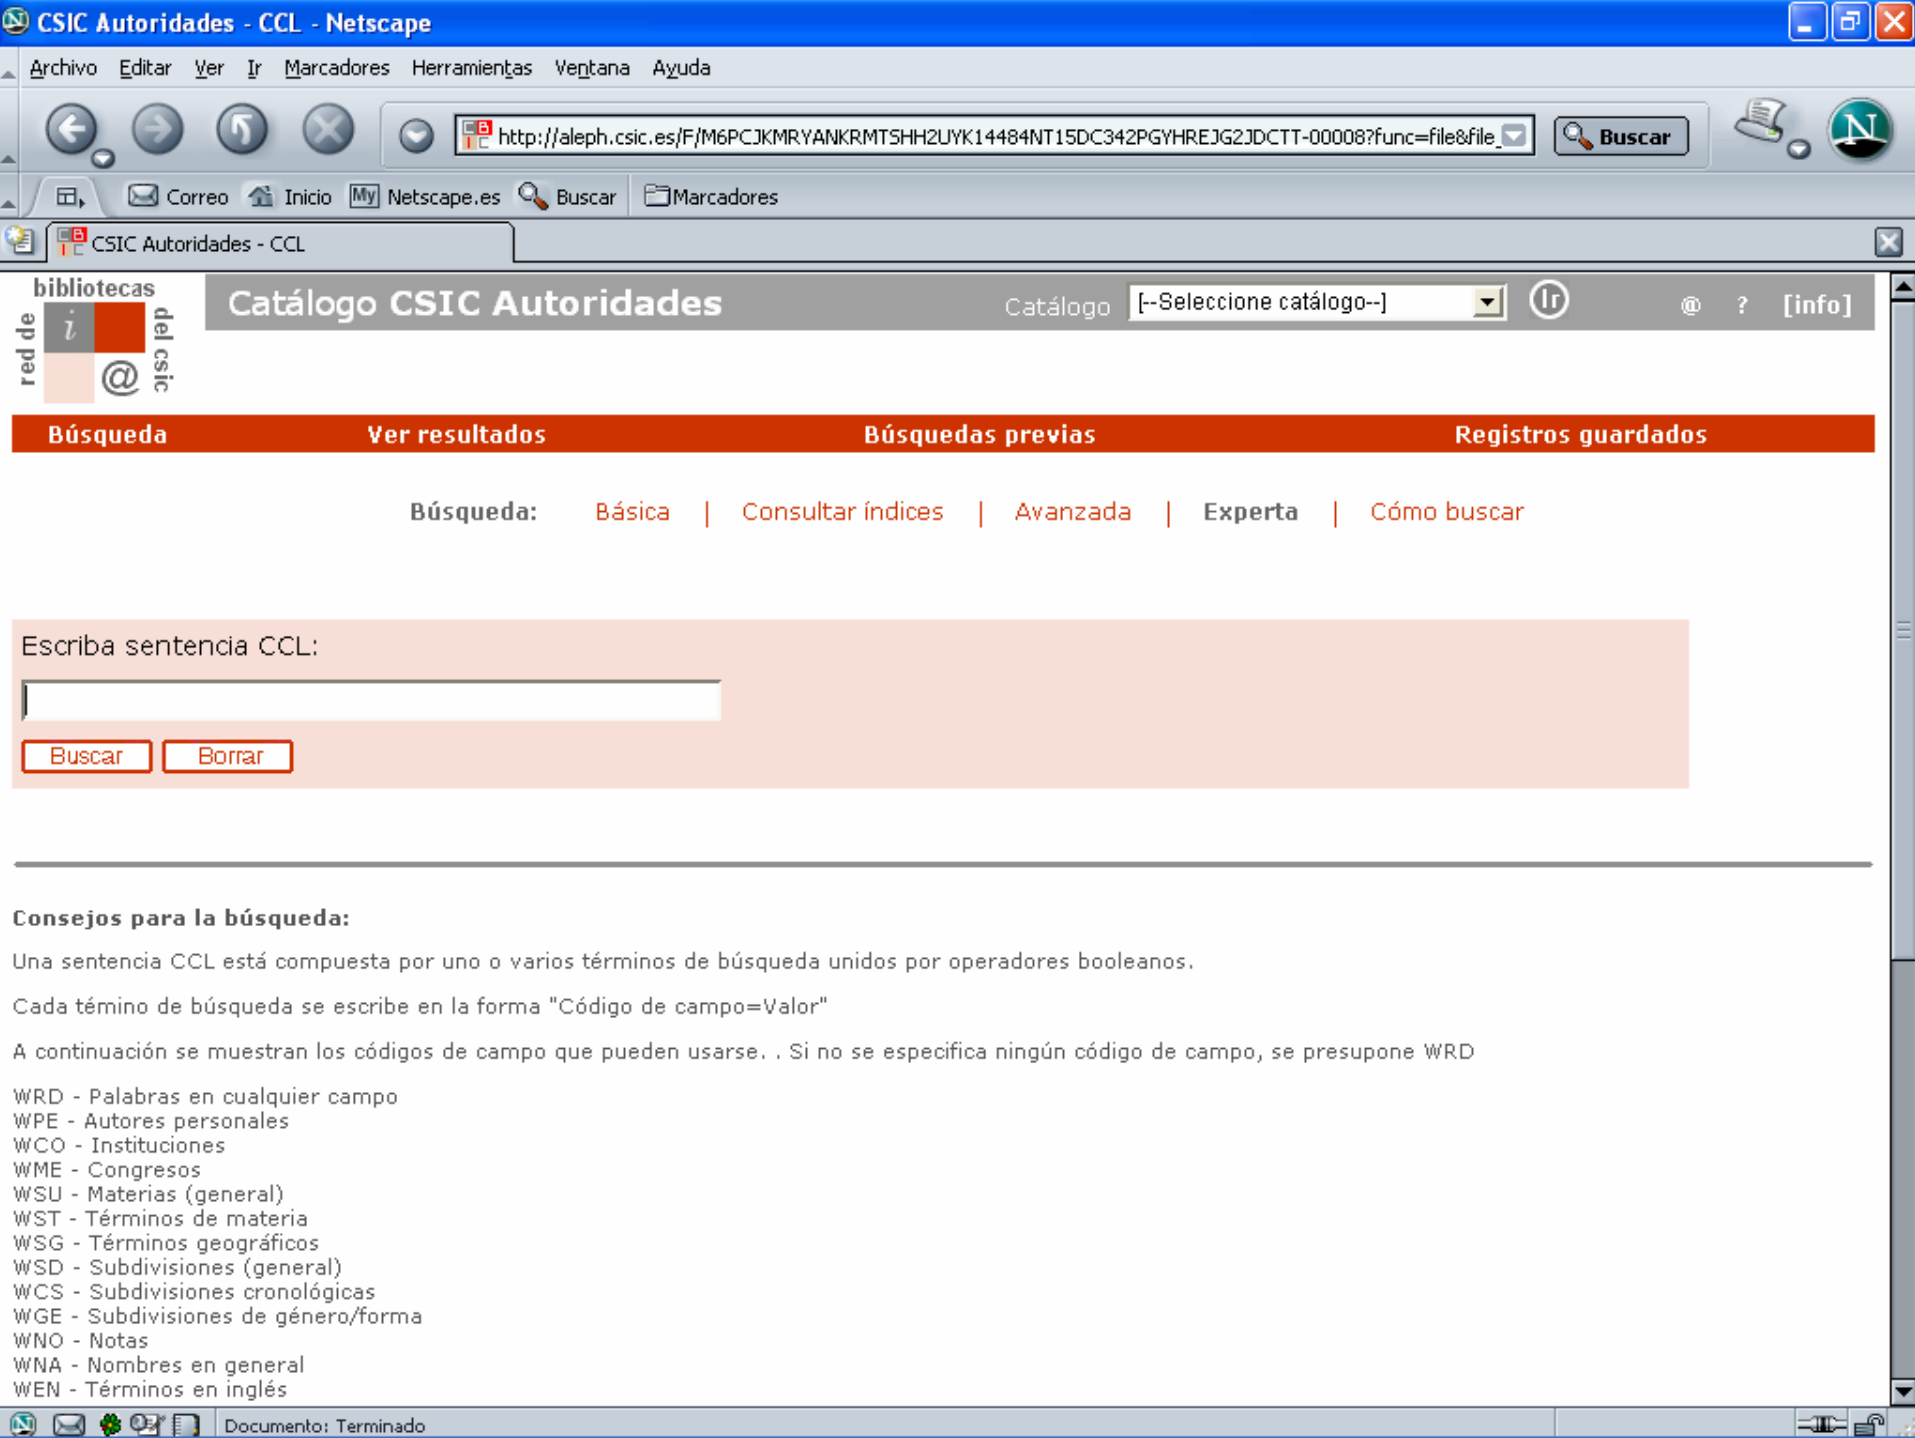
CSIC Autoridades - CCL - Netscape

Archivo Editar Ver Ir Marcadores Herramientas Ventana Ayuda

http://aleph.csic.es/F/M6PCJKMRYANKRMTSHH2UYK14484NT15DC342PGYHREJG2JDCTT-00008?func=file&file_

Buscar

Correo Inicio Netscape.es Buscar Marcadores

CSIC Autoridades - CCL

bibliotecas red de i @ del csic

Catálogo CSIC Autoridades Catálogo [--Seleccione catálogo--] Ir @ ? [info]

Búsqueda Ver resultados Búsquedas previas Registros guardados

Búsqueda: Básica | Consultar índices | Avanzada | Experta | Cómo buscar

Escriba sentencia CCL:

Buscar Borrar

Consejos para la búsqueda:

Una sentencia CCL está compuesta por uno o varios términos de búsqueda unidos por operadores booleanos.

Cada témino de búsqueda se escribe en la forma "Código de campo=Valor"

A continuación se muestran los códigos de campo que pueden usarse. . Si no se especifica ningún código de campo, se presupone WRD

WRD - Palabras en cualquier campo
WPE - Autores personales
WCO - Instituciones
WME - Congresos
WSU - Materias (general)
WST - Términos de materia
WSG - Términos geográficos
WSD - Subdivisiones (general)
WCS - Subdivisiones cronológicas
WGE - Subdivisiones de género/forma
WNO - Notas
WNA - Nombres en general
WEN - Términos en inglés

Documento: Terminado